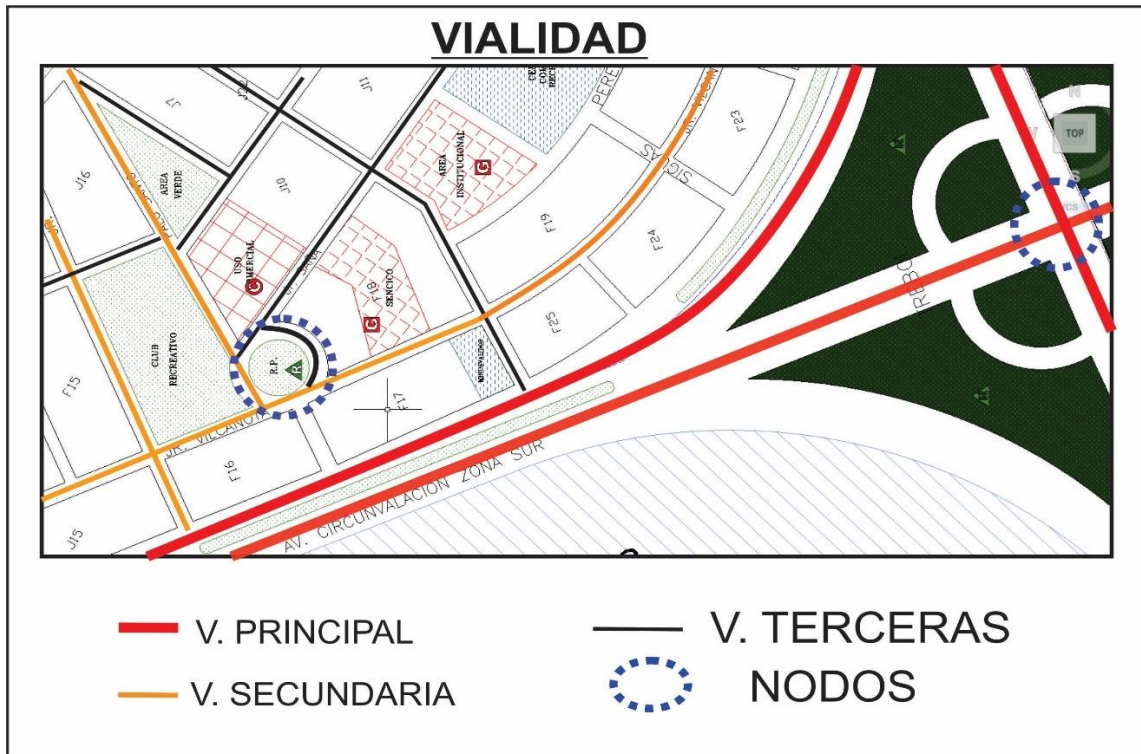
VIALIDAD

J7
J12
J11
J16
AREA VERDE
J10
AREA INSTITUCIONAL
PERE
SIGAS
JR. VILCAN
F23
F19
F24
USO COMERCIAL
JR. SANA
F18
SENCICO
CLUB RECREATIVO
R.P.
F25
F15
F17
JR. VILCANOTA
F16
AV. CIRCUNVALACION ZONA SUR
J15
RBO
N
TOP
S
W

V. PRINCIPAL
V. SECUNDARIA
V. TERCERAS
NODOS